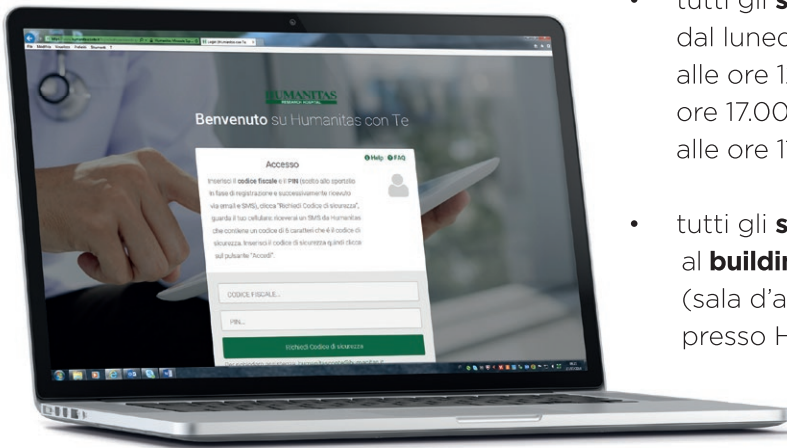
HUMANITAS
RESEARCH HOSPITAL

Benvenuto su Humanitas con Te

Accesso

Help FAQ

Inserisci il codice fiscale e il PIN (scritto allo sportello in fase di registrazione e successivamente ricevuto via email e SMS), clicca "Richiedi Codice di sicurezza", guarda il tuo cellulare: riceverai un SMS da Humanitas che contiene un codice di 6 caratteri che è il codice di sicurezza. Inserisci il codice di sicurezza quindi clicca sul pulsante "Accedi".

CODICE FISCALE...

PIN...

Richiedi Codice di sicurezza

• tutti gli s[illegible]
dal luned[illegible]
alle ore 1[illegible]
ore 17.00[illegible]
alle ore 1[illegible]

• tutti gli s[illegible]
al buildi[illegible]
(sala d'a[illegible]
presso H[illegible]